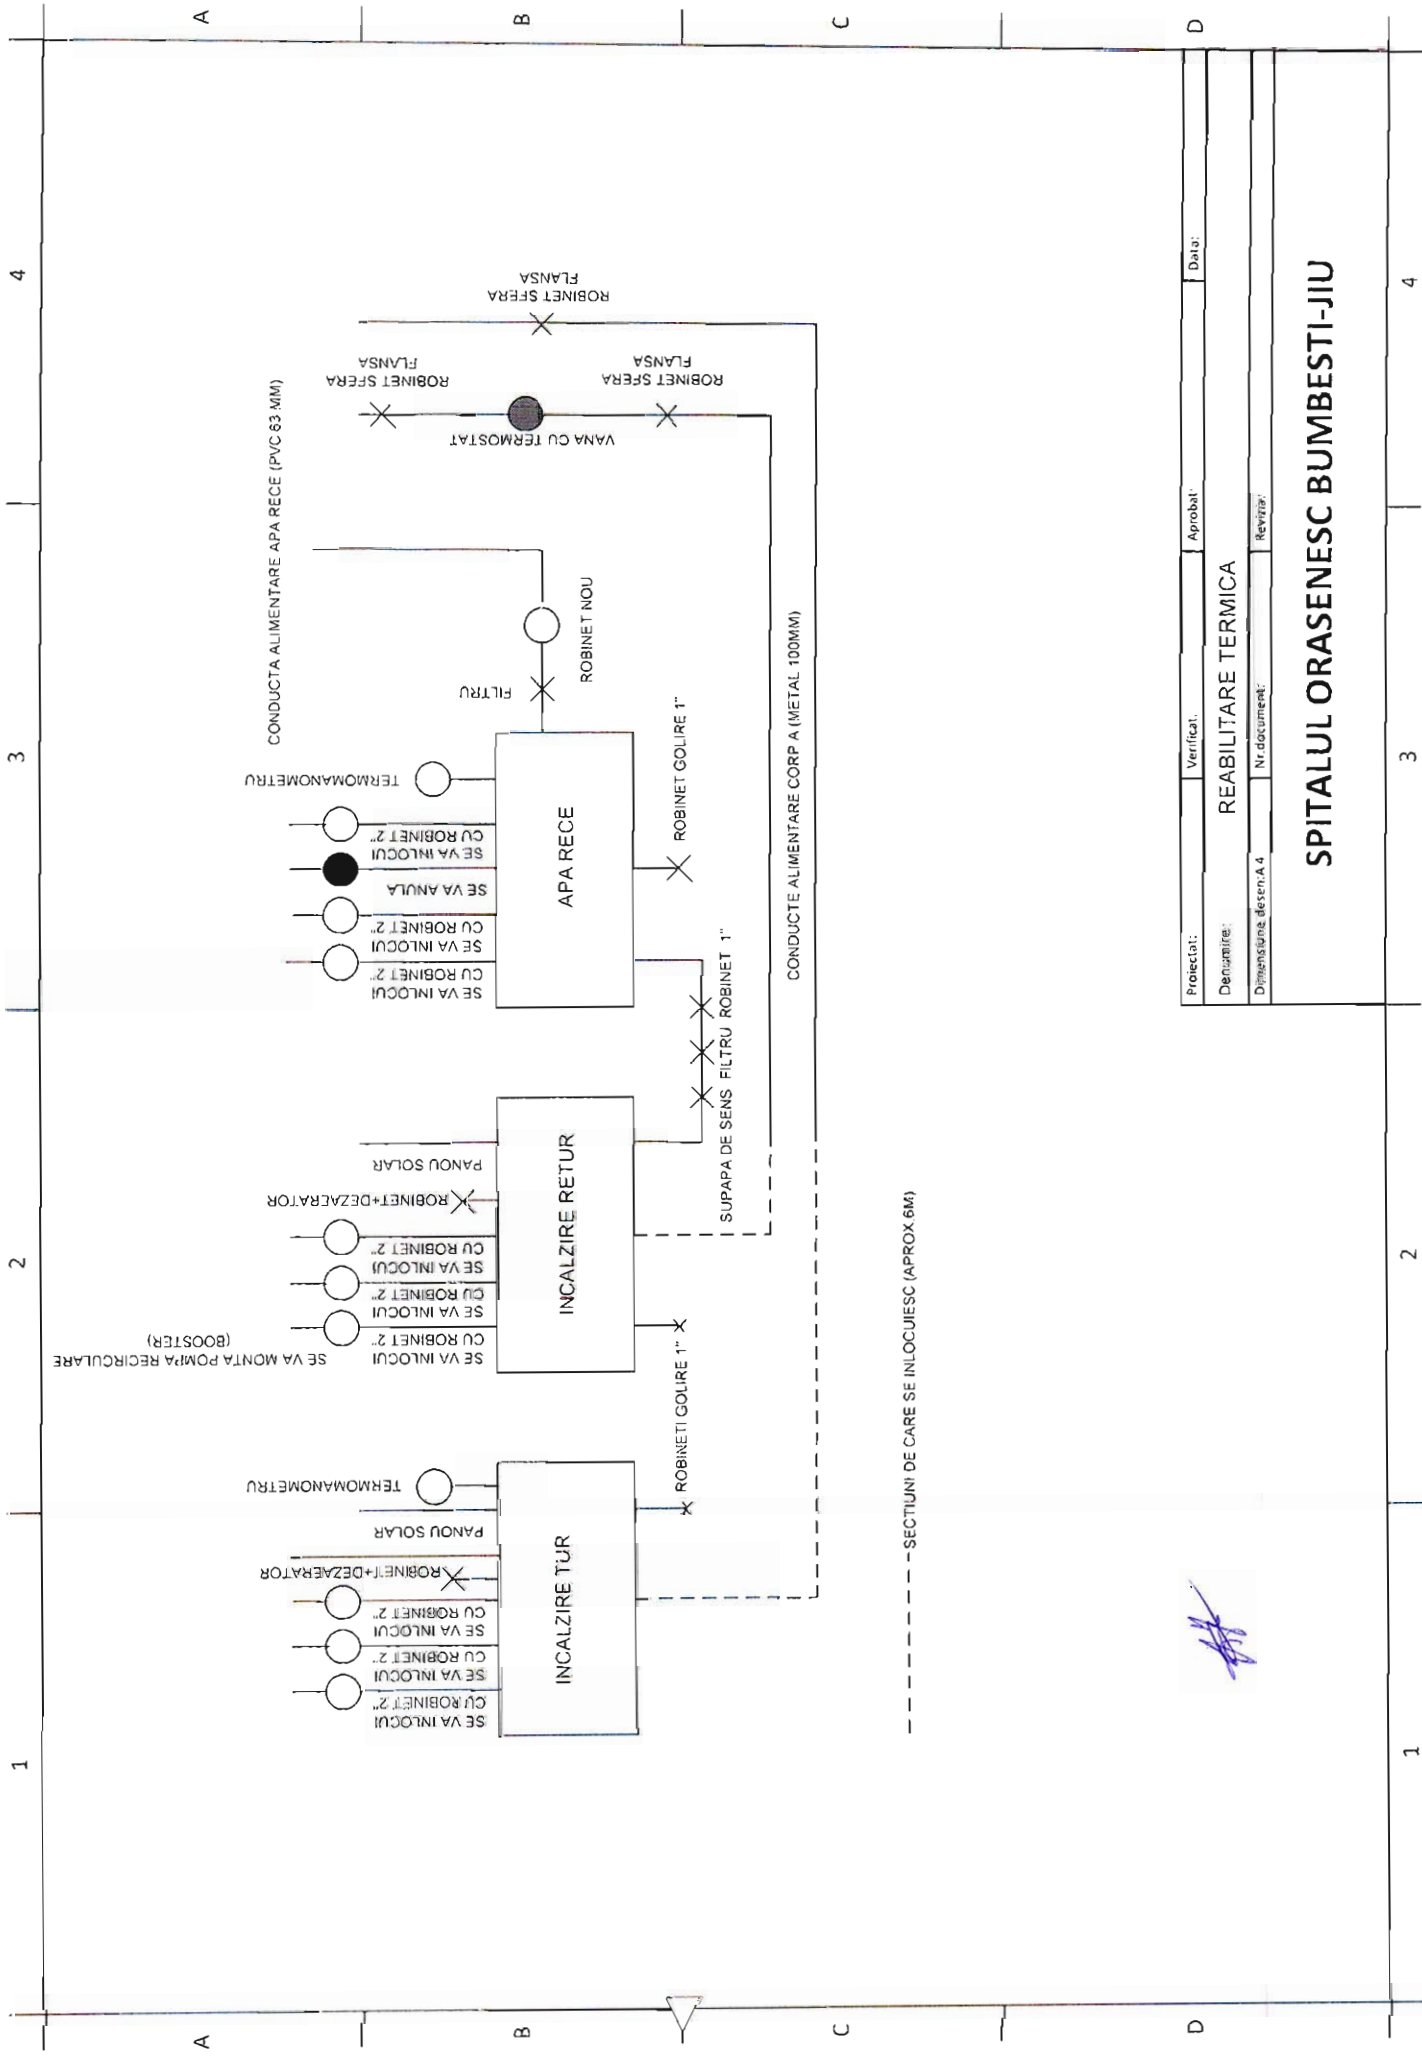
A B C D

4 3 2 1

SPITALUL ORASENESC BUMBESTI-JIU

Proiectat: Verificat: Aprobat: Data:

Denumire: REABILITARE TERMICA

Dimensiune desen: A 4 Nr.document: Revizia:

CONDUCTA ALIMENTARE APA RECE (PVC 63 MM)

ROBINET SFERA FLANSA

VANA CU TERMOSTAT

ROBINET SFERA FLANSA

ROBINET SFERA FLANSA

ROBINET NOU

FILTRU

TERMOMANOMETRU

APA RECE

SE VA INLOCUI CU ROBINET 2"

SE VA ANULA

SE VA INLOCUI CU ROBINET 2"

SE VA INLOCUI CU ROBINET 2"

ROBINET GOLIRE 1"

CONDUCTE ALIMENTARE CORP A (METAL 100MM)

SUPAPA DE SENS FILTRU ROBINET 1"

INCALZIRE RETUR

PANOU SOLAR

ROBINET+DEZAERATOR

SE VA INLOCUI CU ROBINET 2"

SE VA INLOCUI CU ROBINET 2"

SE VA INLOCUI CU ROBINET 2"

SE VA MONTA POMPA RECIRCULARE (BOOSTER)

ROBINETI GOLIRE 1"

SECTIUNI DE CARE SE INLOCUIESC (APROX 6M)

TERMOMANOMETRU

INCALZIRE TUR

PANOU SOLAR

ROBINET+DEZAERATOR

SE VA INLOCUI CU ROBINET 2"

SE VA INLOCUI CU ROBINET 2"

SE VA INLOCUI CU ROBINET 2"